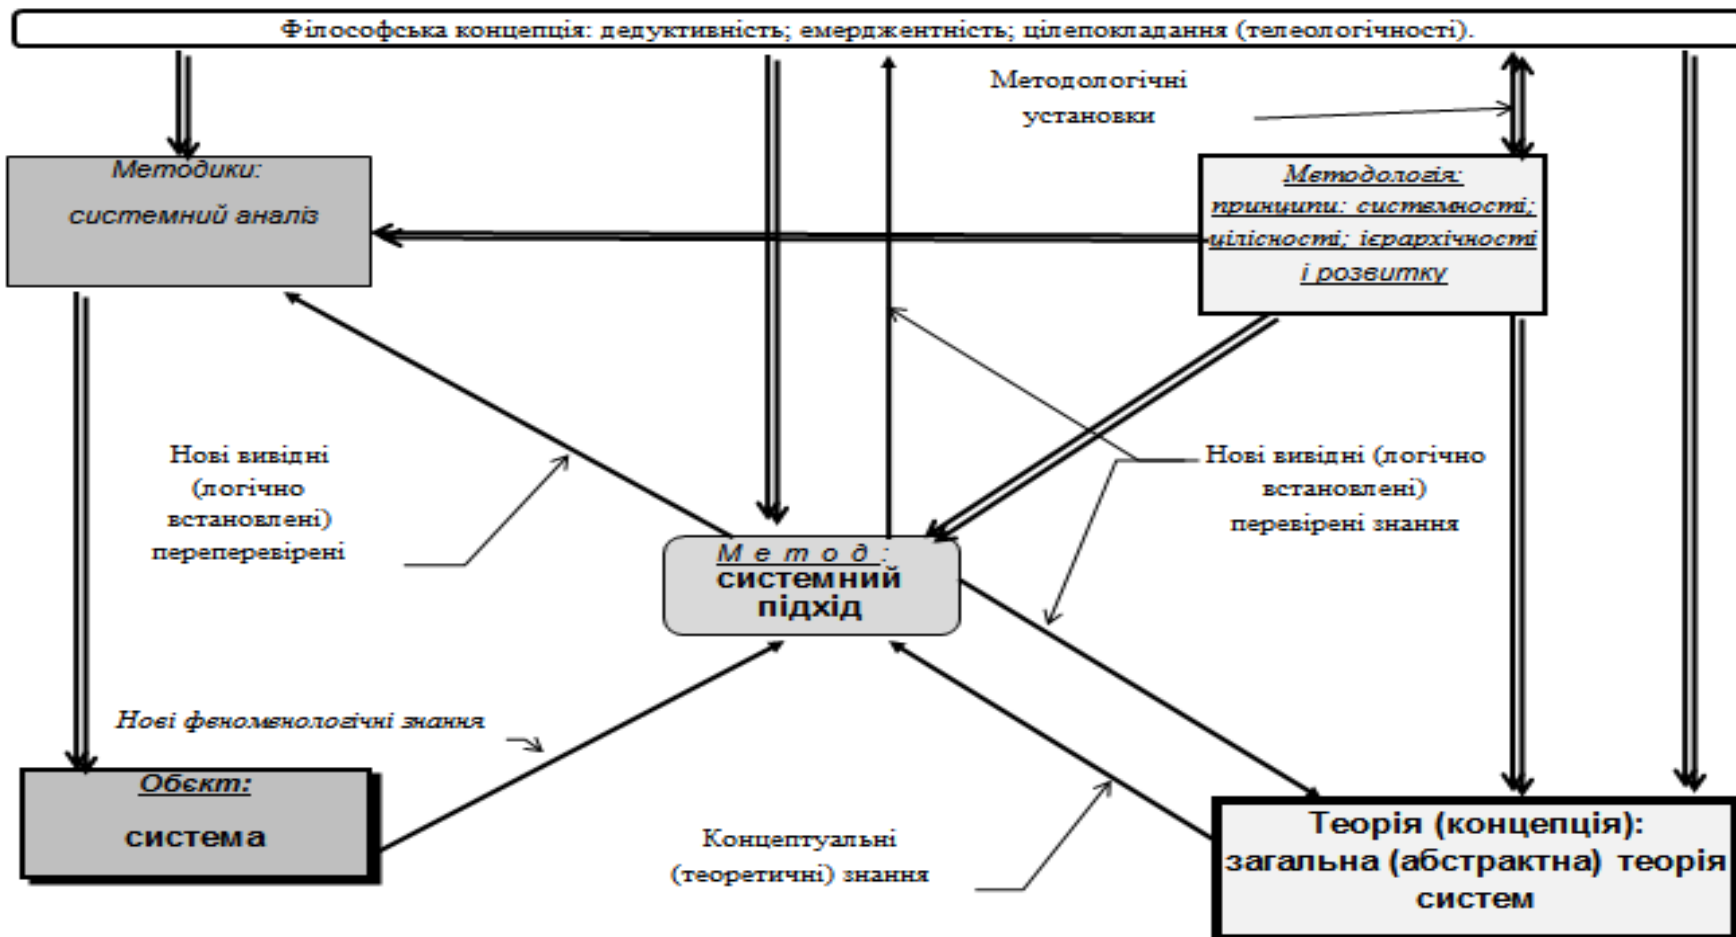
Філософська концепція: дедуктивність; емерджентність; цілепокладання (телеологічності).

Методологічні установки

Методики:
системний аналіз

Методологія:
принципи: системності; цілісності; ієрархічності і розвитку

Нові вивідні (логічно встановлені) переперевірені

Нові вивідні (логічно встановлені) перевірені знання

Метод:
системний підхід

Нові феноменологічні знання

Обєкт:
система

Концептуальні (теоретичні) знання

Теорія (концепція):
загальна (абстрактна) теорія систем